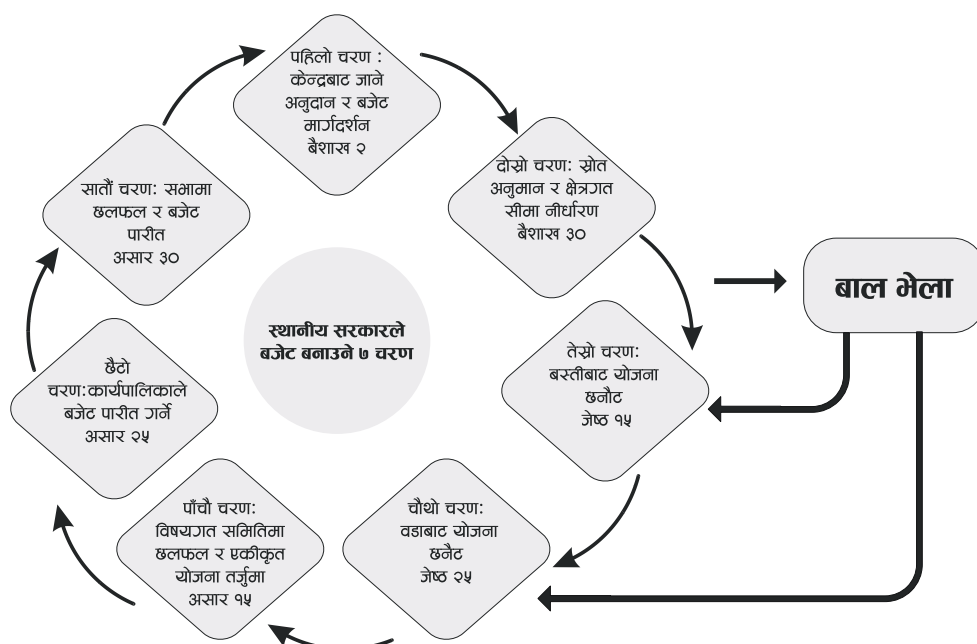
पहिलो चरण : केन्द्रबाट जाने अनुदान र बजेट मार्गदर्शन बैशाख २

दोस्रो चरण: स्रोत अनुमान र क्षेत्रगत सीमा नीर्धारण बैशाख ३०

तेस्रो चरण: बस्तीबाट योजना छनौट जेष्ठ १५

चौथो चरण: वडाबाट योजना छनैट जेष्ठ २५

पाँचौ चरण: विषयगत समितिमा छलफल र एकीकृत योजना तर्जुमा असार १५

छैठो चरण:कार्यपालिकाले बजेट पारीत गर्ने असार २५

सातौं चरण: सभामा छलफल र बजेट पारीत असार ३०

स्थानीय सरकारले बजेट बनाउने ७ चरण

बाल भेला